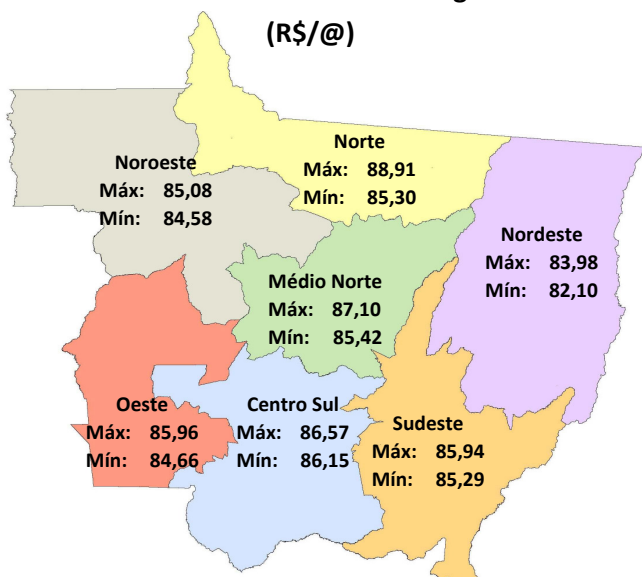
(R$/@)

Noroeste
Máx: 85,08
Mín: 84,58

Norte
Máx: 88,91
Mín: 85,30

Nordeste
Máx: 83,98
Mín: 82,10

Médio Norte
Máx: 87,10
Mín: 85,42

Oeste
Máx: 85,96
Mín: 84,66

Centro Sul
Máx: 86,57
Mín: 86,15

Sudeste
Máx: 85,94
Mín: 85,29